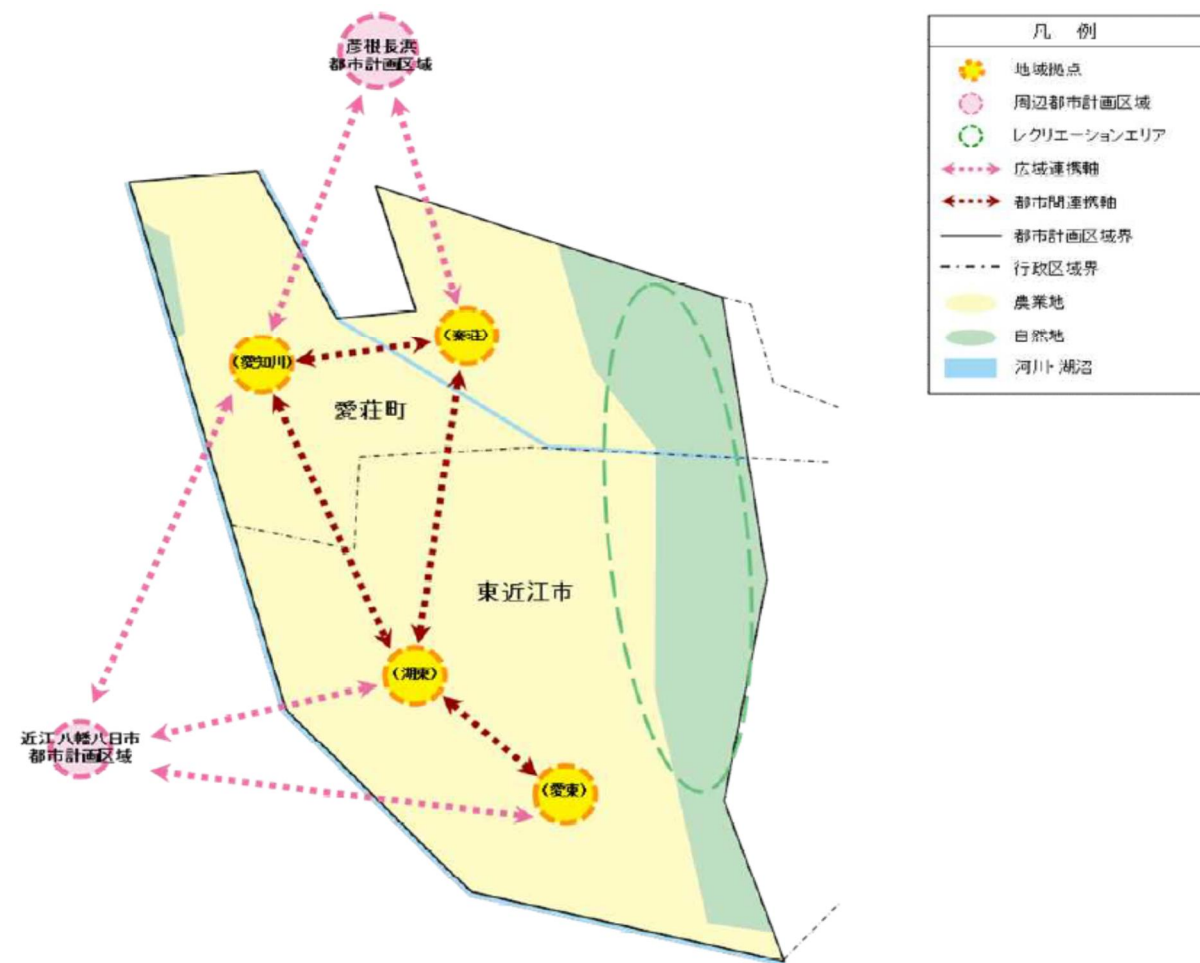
彦根長浜
都市計画区域

（愛知川）

（秦荘）

愛荘町

東近江市

（湖東）

（愛東）

近江八幡八日市
都市計画区域

凡　例

地域拠点

周辺都市計画区域

レクリエーションエリア

広域連携軸

都市間連携軸

都市計画区域界

行政区域界

農業地

自然地

河川・湖沼